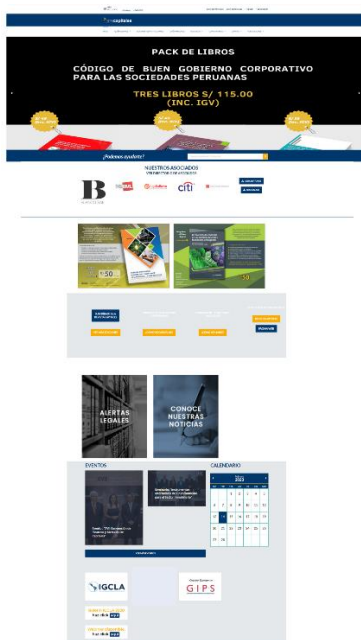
PACK DE LIBROS

CÓDIGO DE BUEN GOBIERNO CORPORATIVO PARA LAS SOCIEDADES PERUANAS

TRES LIBROS S/ 115.00 (INC. IGV)

¿Podemos ayudarte?

NUESTROS ASOCIADOS

citi

ALERTAS LEGALES

CONOCE NUESTRAS NOTICIAS

EVENTOS

CALENDARIO

2023

IGCLA

GIPS